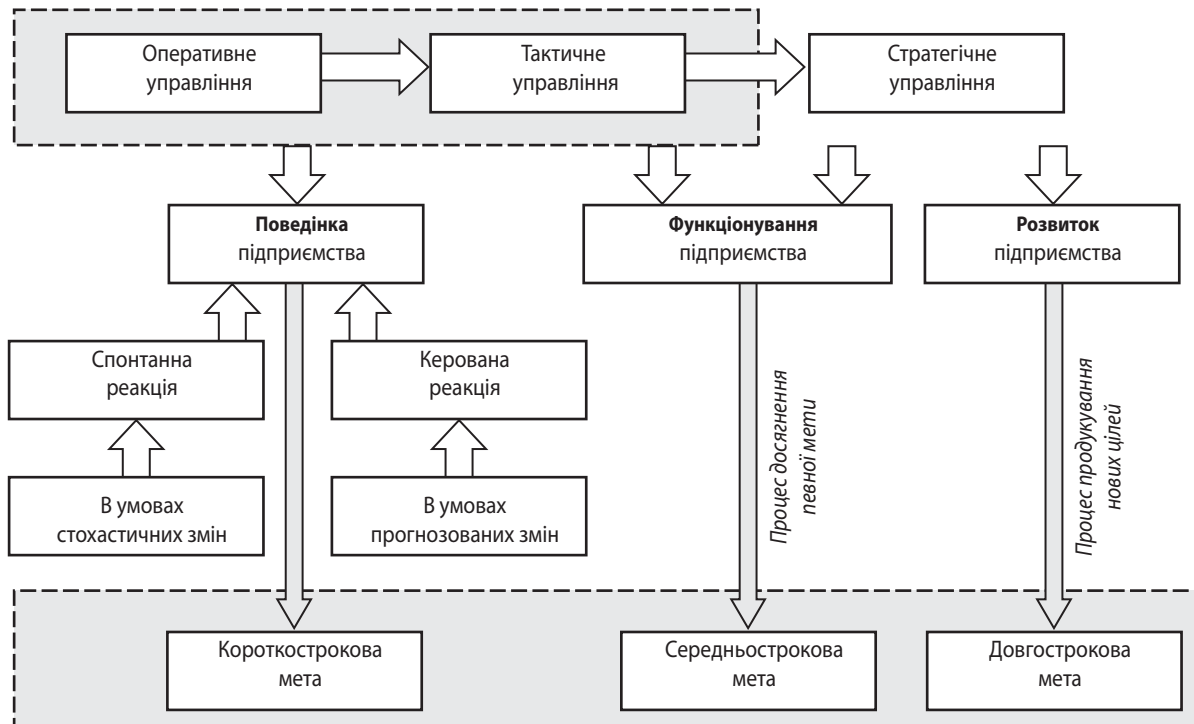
Оперативне управління

Тактичне управління

Стратегічне управління

**Поведінка** підприємства

**Функціонування** підприємства

**Розвиток** підприємства

Спонтанна реакція

Керована реакція

В умовах стохастичних змін

В умовах прогнозованих змін

*Процес досягнення певної мети*

*Процес продукування нових цілей*

Короткострокова мета

Середньострокова мета

Довгострокова мета